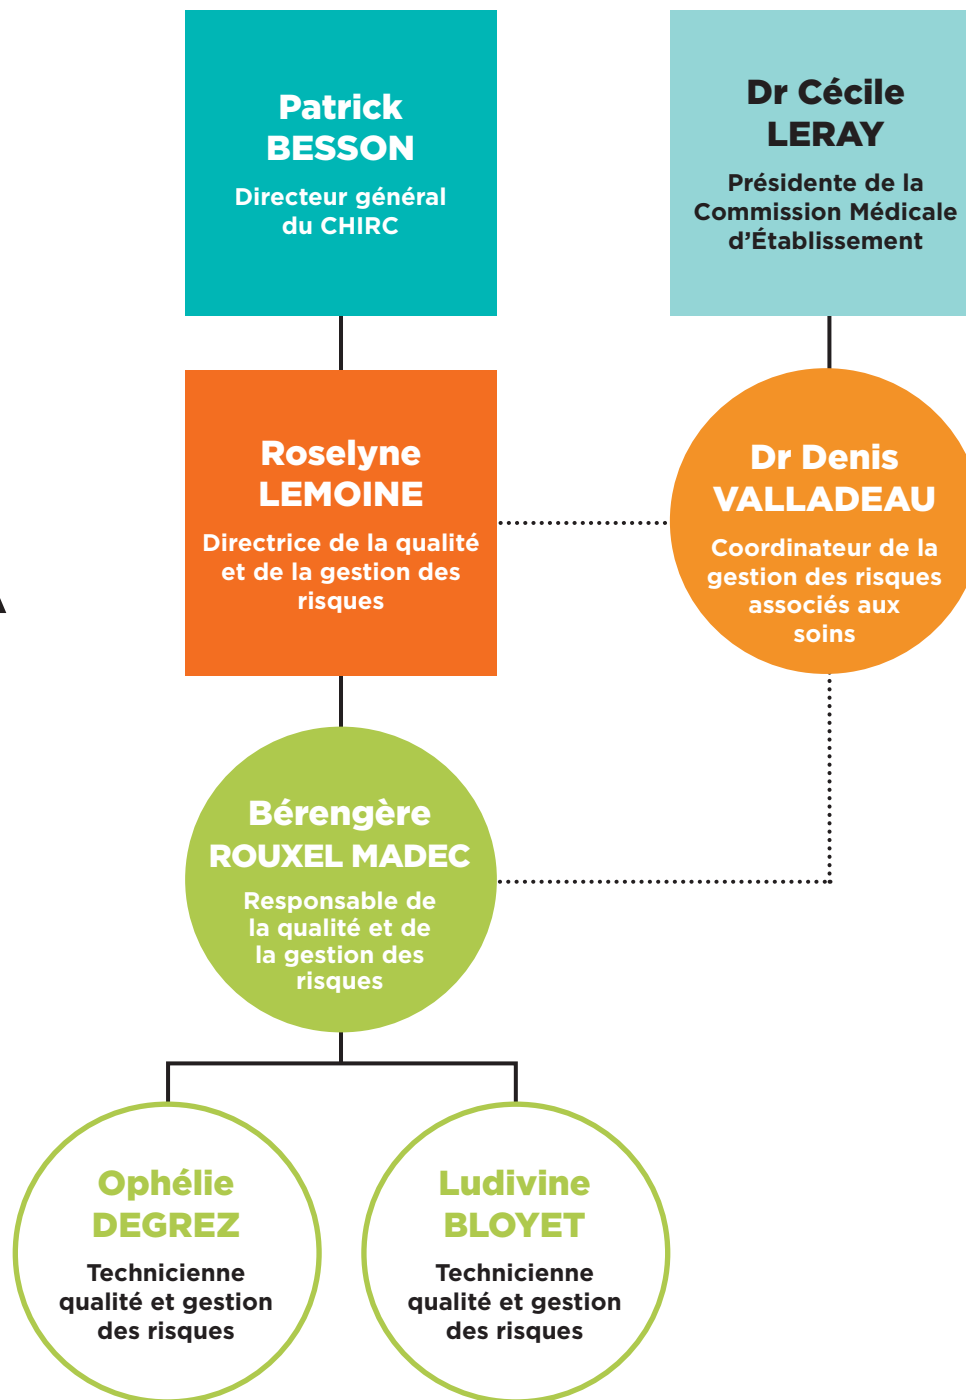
Patrick BESSON
Directeur général du CHIRC

Dr Cécile LERAY
Présidente de la Commission Médicale d'Établissement

Roselyne LEMOINE
Directrice de la qualité et de la gestion des risques

Dr Denis VALLADEAU
Coordinateur de la gestion des risques associés aux soins

Bérengère ROUXEL MADEC
Responsable de la qualité et de la gestion des risques

Ophélie DEGREZ
Technicienne qualité et gestion des risques

Ludivine BLOYET
Technicienne qualité et gestion des risques